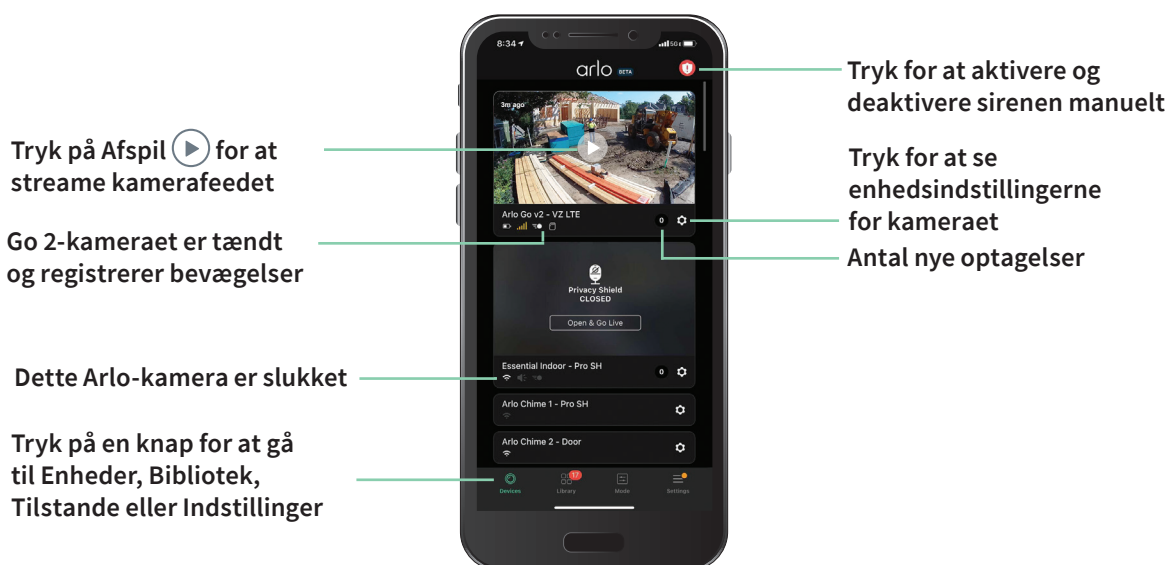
8:34

arlo BETA

3m ago

Arlo Go v2 - VZ LTE

0

Privacy Shield
CLOSED

Open & Go Live

Essential Indoor - Pro SH

0

Arlo Chime 1 - Pro SH

Arlo Chime 2 - Door

Devices

17

Library

Mode

Settings

Tryk på Afspil for at streame kamerafeedet

Go 2-kameraet er tændt og registrerer bevægelser

Dette Arlo-kamera er slukket

Tryk på en knap for at gå til Enheder, Bibliotek, Tilstande eller Indstillinger

Tryk for at aktivere og deaktivere sirenen manuelt

Tryk for at se enhedsindstillingerne for kameraet

Antal nye optagelser